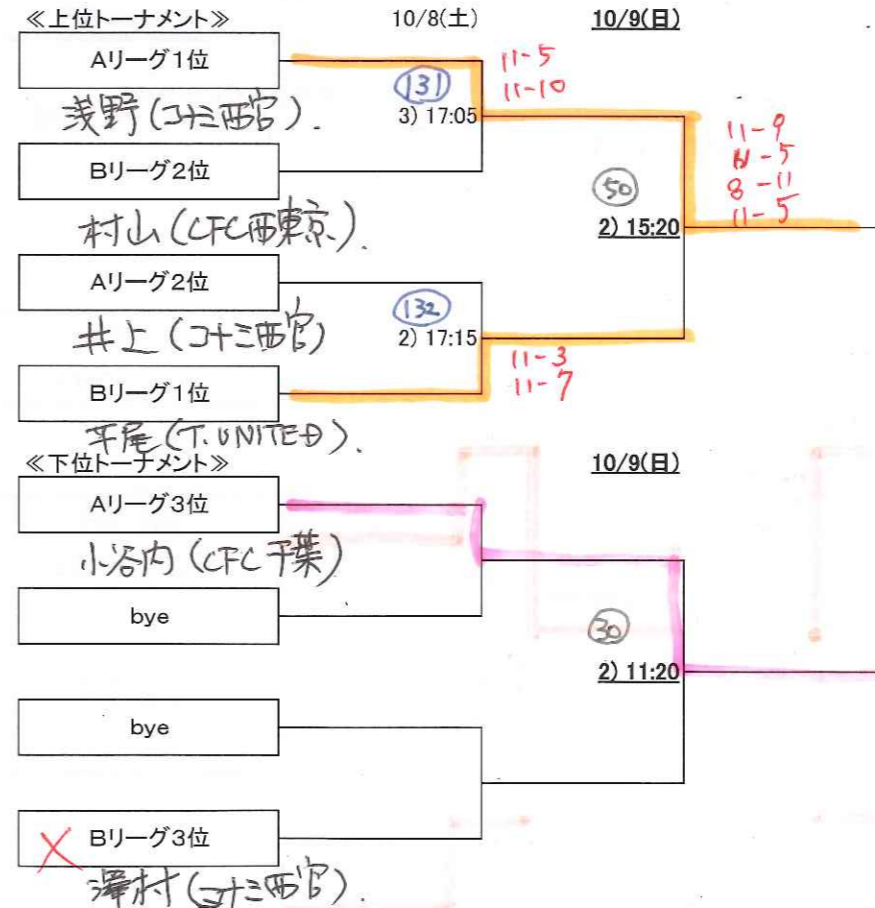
≪上位トーナメント≫

10/8(土)

10/9(日)

Aリーグ1位

浅野(コナミ西宮)

131

3) 17:05

11-5
11-10

Bリーグ2位

村山(CFC西東京)

50

2) 15:20

11-9
11-5
8-11
11-5

Aリーグ2位

井上(コナミ西宮)

132

2) 17:15

11-3
11-7

Bリーグ1位

平尾(T.UNITED)

≪下位トーナメント≫

10/9(日)

Aリーグ3位

小谷内(CFC千葉)

bye

30

2) 11:20

bye

Bリーグ3位

澤村(コナミ西宮)